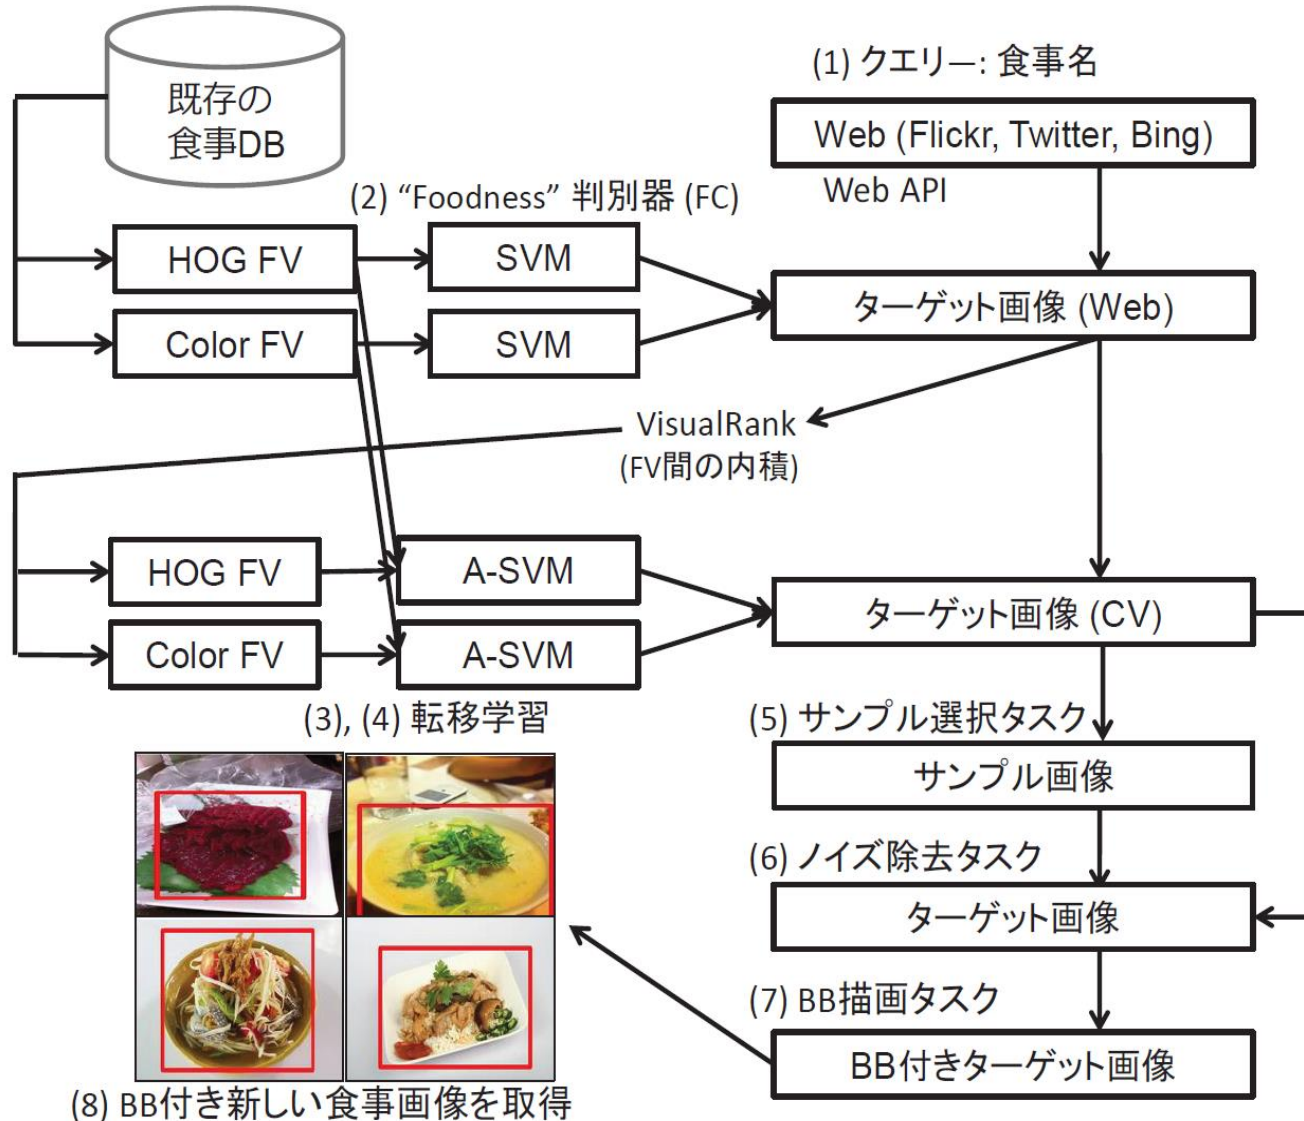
既存の食事DB

(1) クエリー: 食事名

Web (Flickr, Twitter, Bing)

Web API

(2) “Foodness” 判別器 (FC)

HOG FV

SVM

Color FV

SVM

ターゲット画像 (Web)

VisualRank
(FV間の内積)

HOG FV

A-SVM

Color FV

A-SVM

ターゲット画像 (CV)

(3), (4) 転移学習

(5) サンプル選択タスク

サンプル画像

(6) ノイズ除去タスク

ターゲット画像

(7) BB描画タスク

BB付きターゲット画像

(8) BB付き新しい食事画像を取得